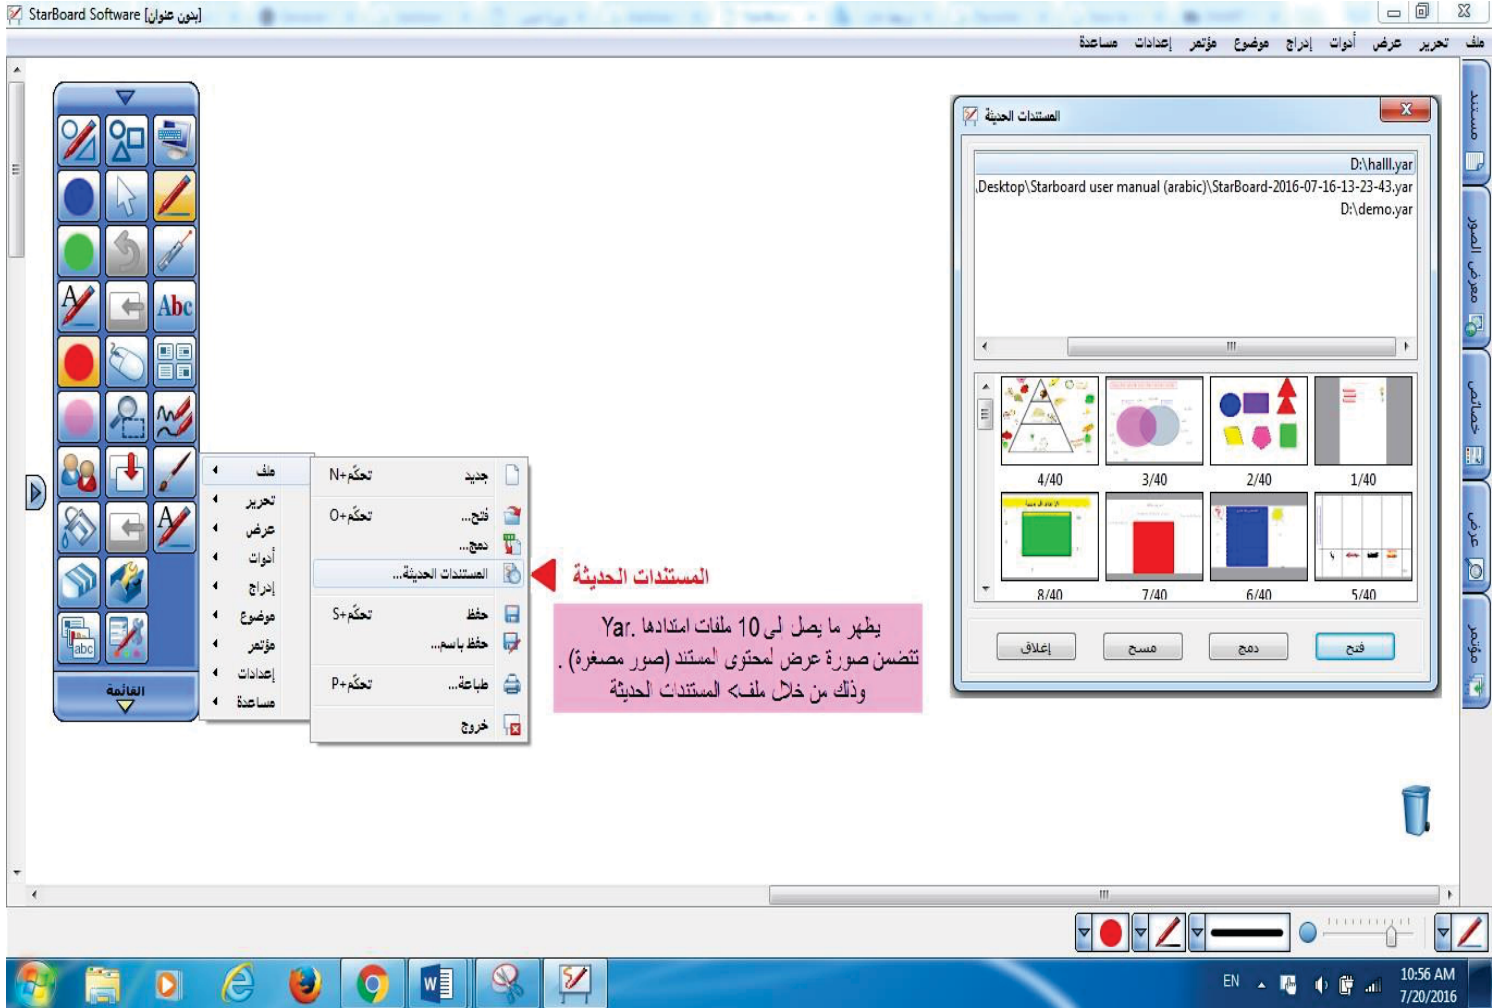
StarBoard Software [بدون عنوان]

ملف تحرير عرض أدوات إدراج موضوع مؤتمر إعدادات مساعدة

Abc

القائمة

ملف
تحرير
عرض
أدوات
إدراج
موضوع
مؤتمر
إعدادات
مساعدة

جديد تحكّم+N
فتح... تحكّم+O
دمج...
المستندات الحديثة...
حفظ تحكّم+S
حفظ باسم...
طباعة... تحكّم+P
خروج

المستندات الحديثة

يظهر ما يصل لى 10 ملفات امتدادها .Yar
تتضمن صورة عرض لمحتوى المستند (صور مصغرة) .
وذلك من خلال ملف> المستندات الحديثة

المستندات الحديثة

D:\halll.yar
Desktop\Starboard user manual (arabic)\StarBoard-2016-07-16-13-23-43.yar\
D:\demo.yar

4/40 3/40 2/40 1/40
8/40 7/40 6/40 5/40

إغلاق مسح دمج فتح

مستند
معرض الصور
خصائص
عرض
مؤتمر

EN 10:56 AM 7/20/2016